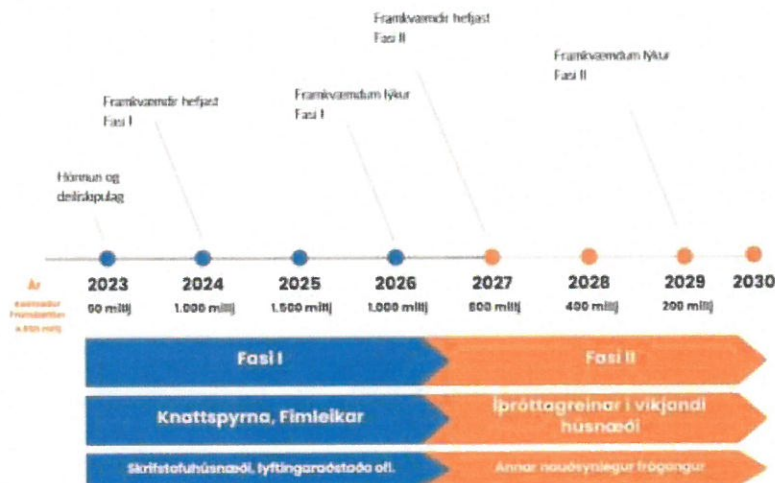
Framkvæmdir hefjast
Fasi II

Framkvæmdum lýkur
Fasi II

Framkvæmdir hefjast
Fasi I

Framkvæmdum lýkur
Fasi I

Hönnun og
deiliskipulag

Ár
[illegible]

2023
50 millj

2024
1.000 millj

2025
1.500 millj

2026
1.000 millj

2027
800 millj

2028
400 millj

2029
200 millj

2030

Fasi I

Fasi II

Knattspyrna, Fimleikar

Íþróttagreinar í víkjandi húsnæði

Skrifstofuhúsnæði, lyftingaraðstaða ofl.

Annar nauðsynlegur frágangur